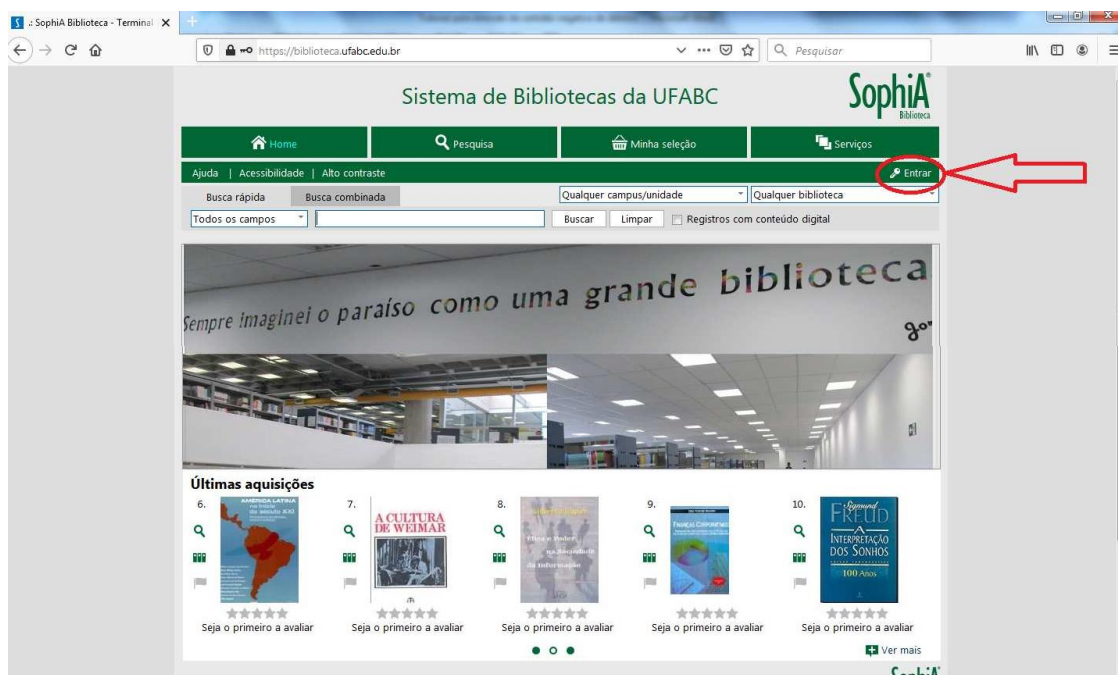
:: SophiA Biblioteca - Terminal

https://biblioteca.ufabc.edu.br

Pesquisar

Sistema de Bibliotecas da UFABC

SophiA Biblioteca

Home | Pesquisa | Minha seleção | Serviços

Ajuda | Acessibilidade | Alto contraste

Entrar

Busca rápida | Busca combinada

Qualquer campus/unidade | Qualquer biblioteca

Todos os campos

Buscar | Limpar | Registros com conteúdo digital

Sempre imaginei o paraíso como uma grande biblioteca

Últimas aquisições

6. AMÉRICA LATINA no início do século XXI

Seja o primeiro a avaliar

7. A CULTURA DE WEIMAR

Seja o primeiro a avaliar

8. Ética e Poder na Sociedade da Informação

Seja o primeiro a avaliar

9. FINANÇAS CORPORATIVAS

Seja o primeiro a avaliar

10. Sigmund FREUD A INTERPRETAÇÃO DOS SONHOS 100 Anos

Seja o primeiro a avaliar

Ver mais